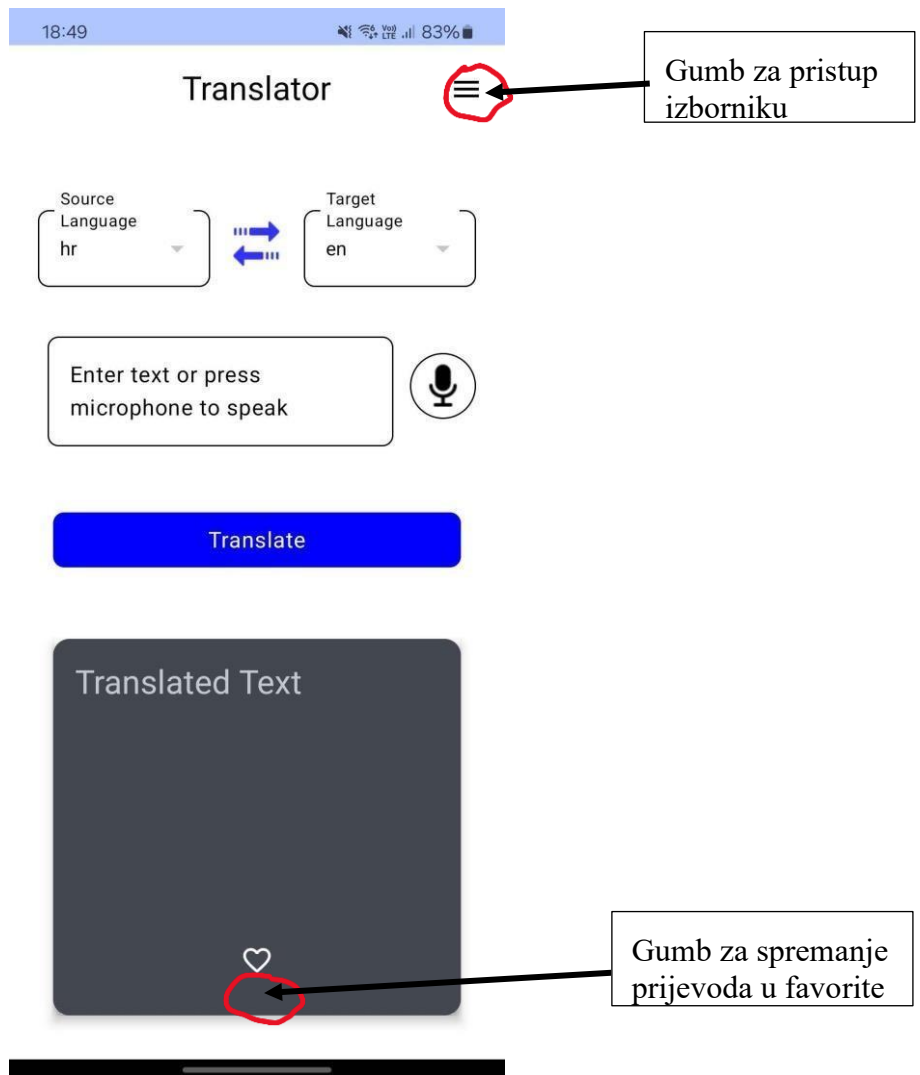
18:49 Vo) LTE 83%

Translator

Gumb za pristup izborniku

Source Language
hr

Target Language
en

Enter text or press microphone to speak

Translate

Translated Text

Gumb za spremanje prijevoda u favorite